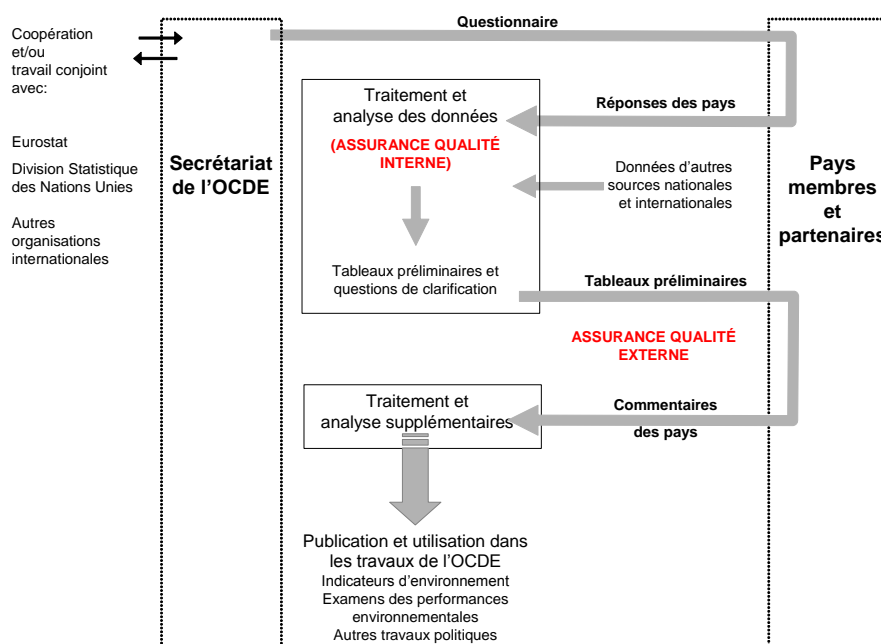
Coopération et/ou travail conjoint avec:

Eurostat

Division Statistique des Nations Unies

Autres organisations internationales

Secrétariat de l'OCDE

Questionnaire

Traitement et analyse des données

(ASSURANCE QUALITÉ INTERNE)

Réponses des pays

Données d'autres sources nationales et internationales

Pays membres et partenaires

Tableaux préliminaires et questions de clarification

Tableaux préliminaires

ASSURANCE QUALITÉ EXTERNE

Traitement et analyse supplémentaires

Commentaires des pays

Publication et utilisation dans les travaux de l'OCDE
Indicateurs d'environnement
Examens des performances environnementales
Autres travaux politiques